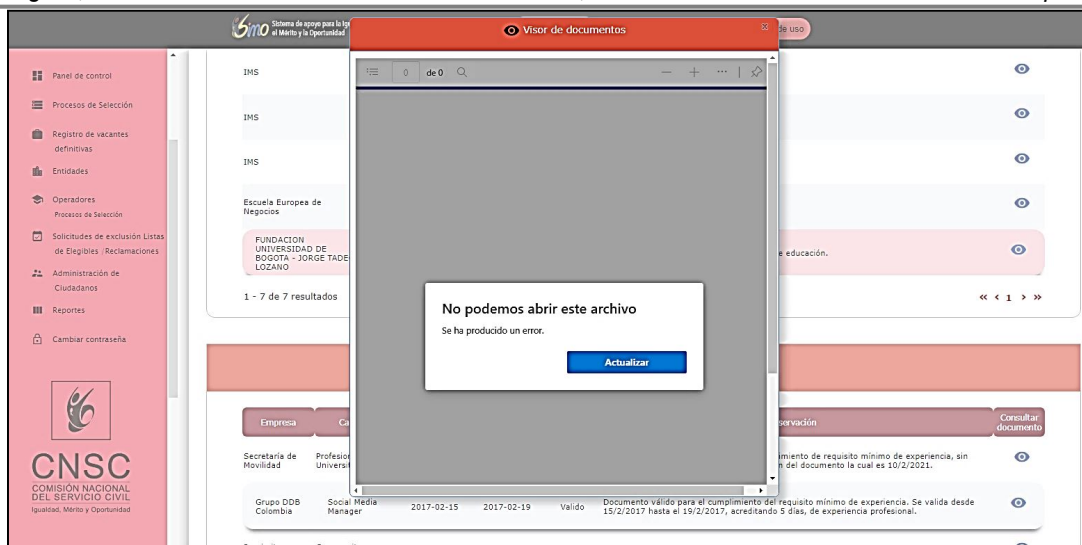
SIMO Sistema de apoyo para la Igualdad, el Mérito y la Oportunidad

Visor de documentos

de uso

Panel de control
Procesos de Selección
Registro de vacantes definitivas
Entidades
Operadores Procesos de Selección
Solicitudes de exclusión Listas de Elegibles / Reclamaciones
Administración de Ciudadanos
Reportes
Cambiar contraseña

CNSC
COMISIÓN NACIONAL DEL SERVICIO CIVIL
Igualdad, Mérito y Oportunidad

IMS
IMS
IMS
Escuela Europea de Negocios
FUNDACION UNIVERSIDAD DE BOGOTA - JORGE TADE LOZANO
e educación.
1 - 7 de 7 resultados
« ‹ 1 › »

0 de 0

No podemos abrir este archivo
Se ha producido un error.
Actualizar

| Empresa | Ca | | | | servación | Consultar documento |
|---|---|---|---|---|---|---|
| Secretaría de Movilidad | Profesio Univers | | | | imiento de requisito mínimo de experiencia, sin n del documento la cual es 10/2/2021. | |
| Grupo DDB Colombia | Social Media Manager | 2017-02-15 | 2017-02-19 | Valido | Documento válido para el cumplimiento del requisito mínimo de experiencia. Se valida desde 15/2/2017 hasta el 19/2/2017, acreditando 5 días, de experiencia profesional. | |